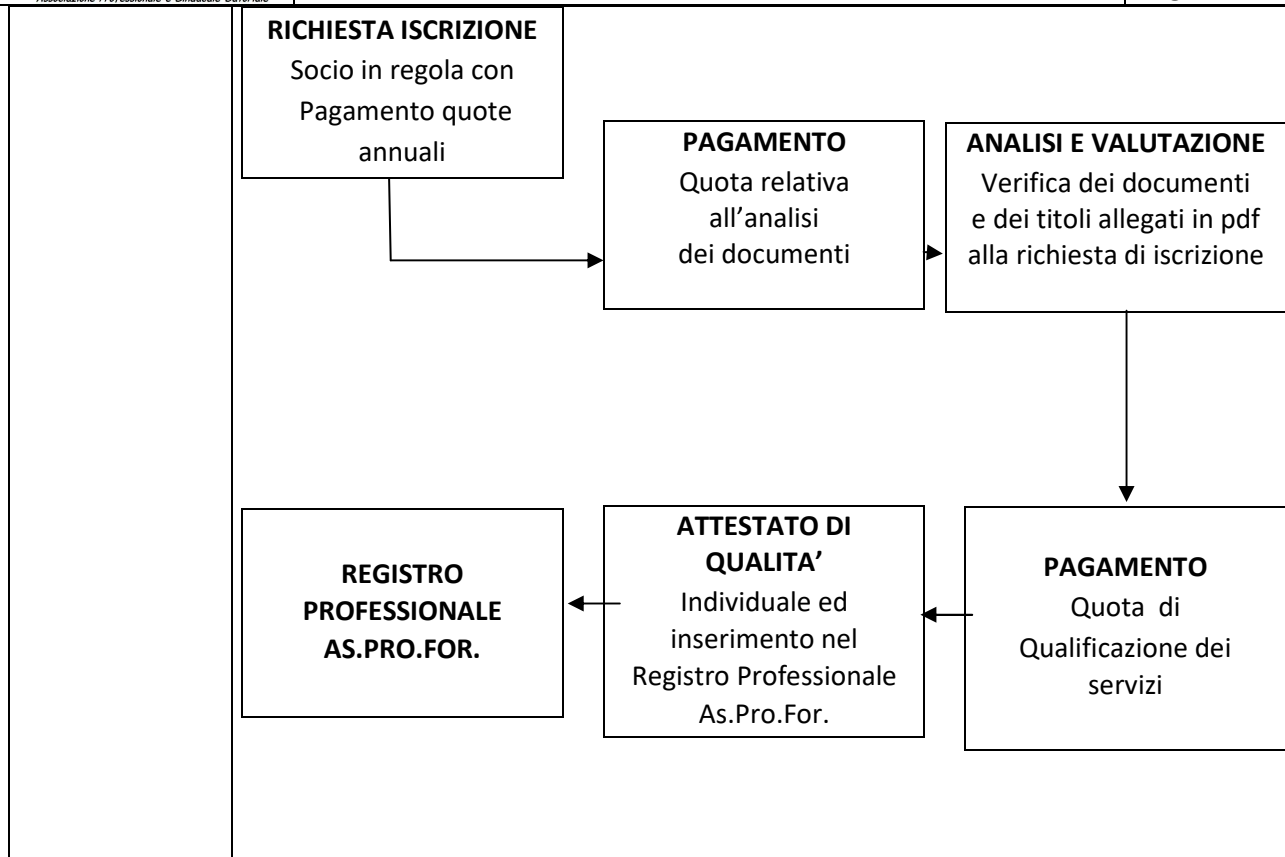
Associazione Professionale e Sindacale Datoriale

RICHIESTA ISCRIZIONE
Socio in regola con Pagamento quote annuali

PAGAMENTO
Quota relativa all'analisi dei documenti

ANALISI E VALUTAZIONE
Verifica dei documenti e dei titoli allegati in pdf alla richiesta di iscrizione

PAGAMENTO
Quota di Qualificazione dei servizi

ATTESTATO DI QUALITA'
Individuale ed inserimento nel Registro Professionale As.Pro.For.

REGISTRO PROFESSIONALE AS.PRO.FOR.